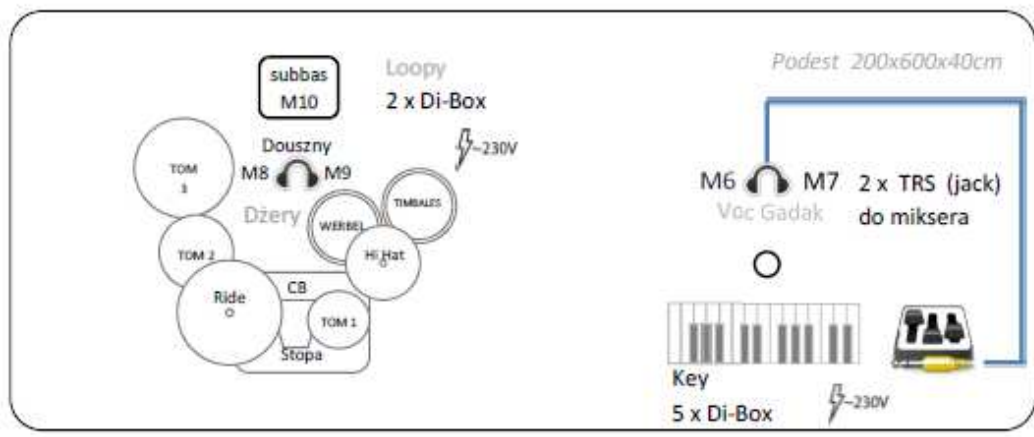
subbas
M10

Loopy
2 x Di-Box

~230V

Podest 200x600x40cm

Douszny
M8 M9

TOM 3

Dżery

WERBEL

TIMBALES

TOM 2

Hi Hat

CB

Ride

TOM 1

Stopa

M6 M7
Voc Gadak

2 x TRS (jack)
do miksera

Key
5 x Di-Box

~230V